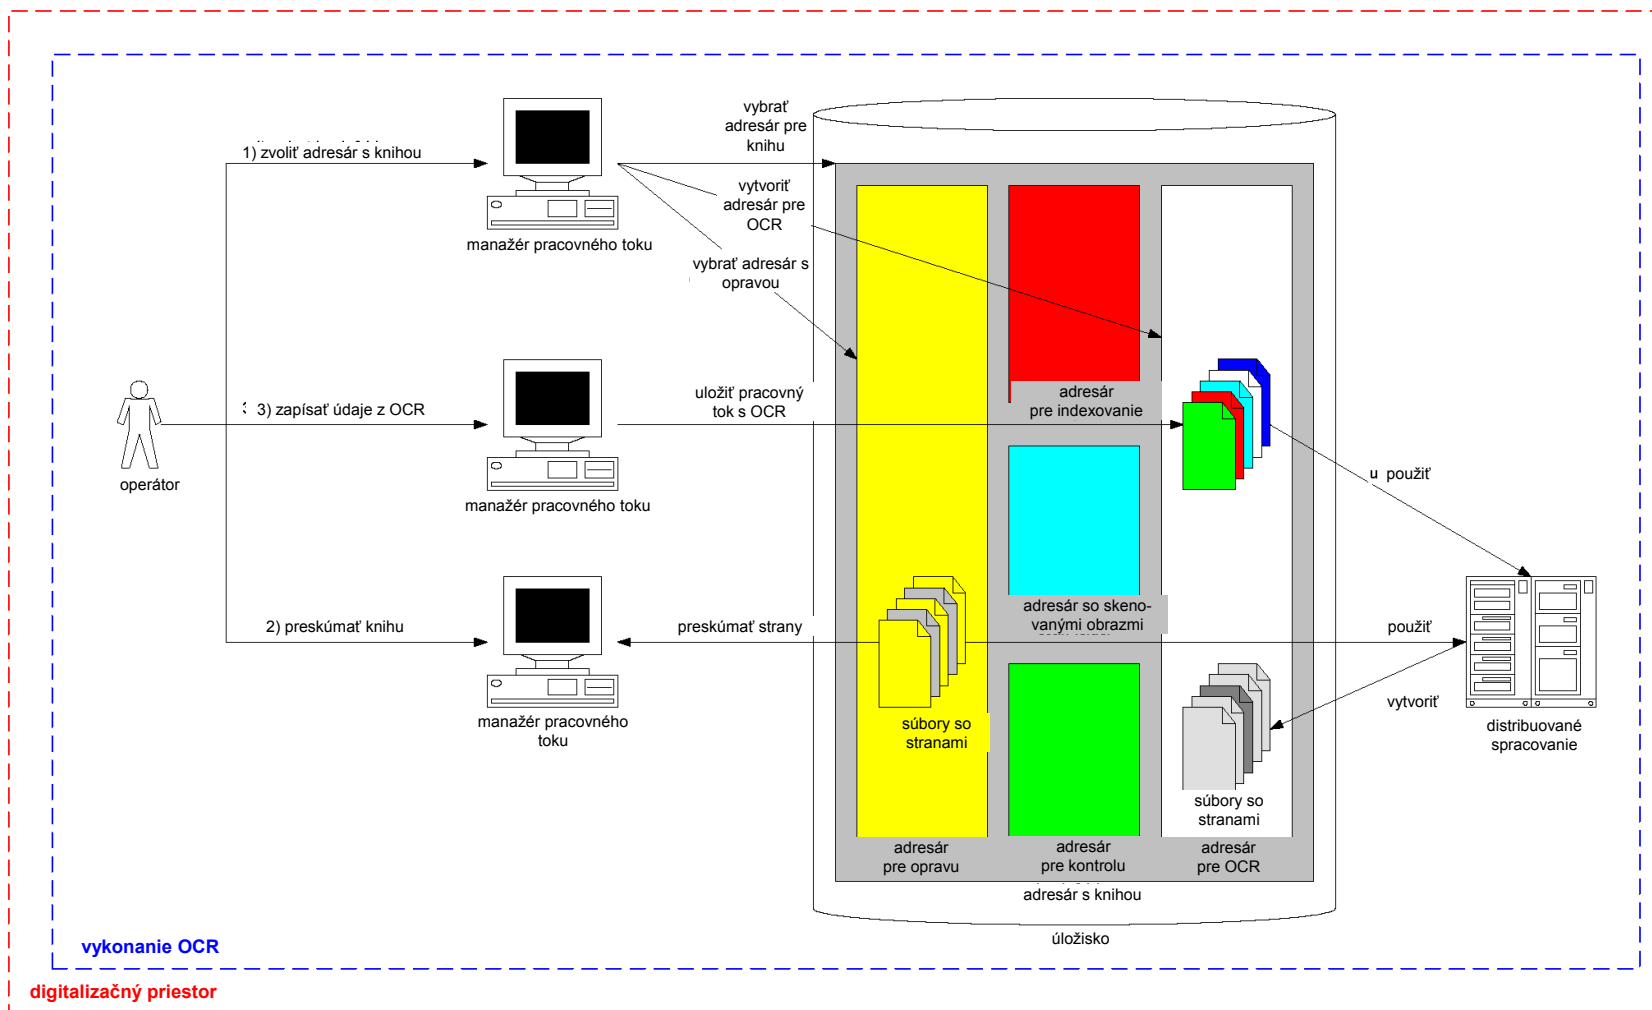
1) zvoliť adresár s knihou

manažér pracovného toku

vybrať adresár pre knihu

vytvoriť adresár pre OCR

vybrať adresár s opravou

operátor

3) zapísať údaje z OCR

manažér pracovného toku

uložiť pracovný tok s OCR

2) preskúmať knihu

manažér pracovného toku

preskúmať strany

adresár pre indexovanie

adresár so skenovanými obrazmi

súbory so stranami

súbory so stranami

adresár pre opravu

adresár pre kontrolu

adresár pre OCR

adresár s knihou

úložisko

u použiť

použiť

vytvoriť

distribuované spracovanie

vykonanie OCR

digitalizačný priestor